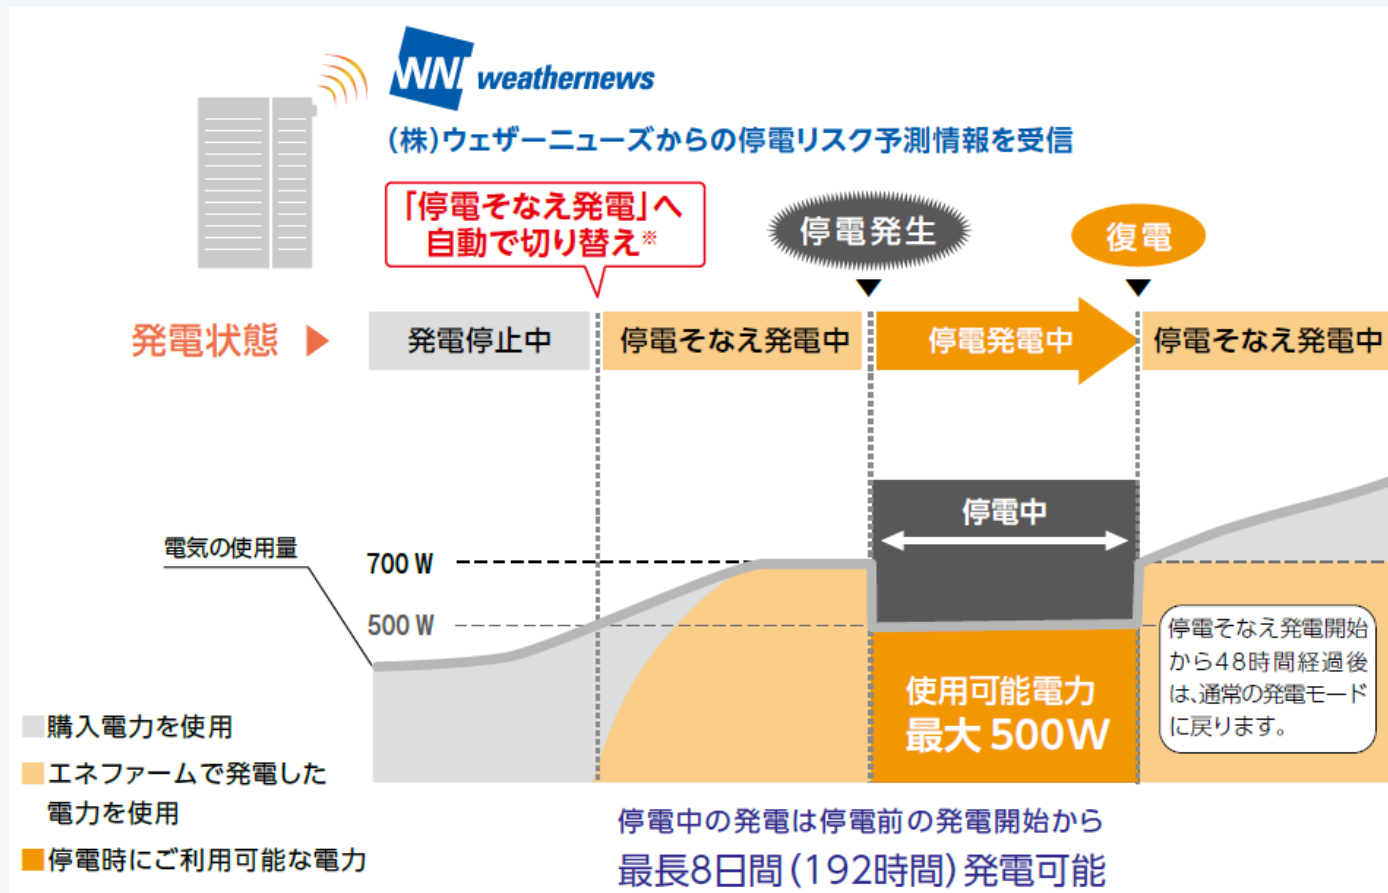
WN weathernews

(株)ウェザーニューズからの停電リスク予測情報を受信

「停電そなえ発電」へ自動で切り替え※

停電発生

復電

発電状態

発電停止中

停電そなえ発電中

停電発電中

停電そなえ発電中

停電中

電気の使用量

700 W

500 W

停電そなえ発電開始から48時間経過後は、通常の発電モードに戻ります。

使用可能電力
最大 500W

購入電力を使用

エネファームで発電した電力を使用

停電時にご利用可能な電力

停電中の発電は停電前の発電開始から
最長8日間(192時間)発電可能